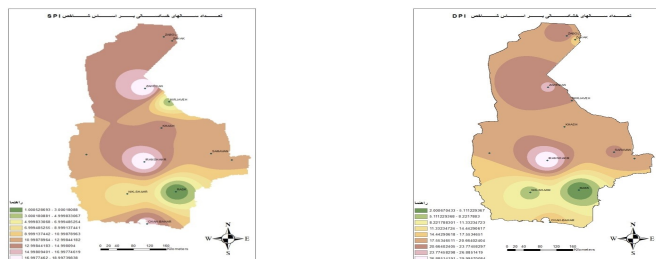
تعداد سالهای خشکسالی بر اساس شاخص SPI

راهنما
1.998529893 - 2.99616099
3.998168961 - 4.998553957
4.998553959 - 4.998456254
5.998456255 - 5.998137441
5.998137442 - 5.99812563
10.99876564 - 12.99564152
12.99564151 - 14.996804
14.99680451 - 16.99774819
16.9977482 - 18.99789836

N
W E
S
0 50 100 150
Kilometers

DPI
تعداد سالهای خشکسالی بر اساس شاخص

راهنما
2.330473423 - 5.11335567
5.11335568 - 8.22175803
8.22175804 - 11.33234723
11.33234724 - 14.44286917
14.44286918 - 17.5539601
17.55396011 - 20.66492404
20.66492405 - 23.77400297
23.77400298 - 26.8831416
26.8831417 - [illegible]

N
W E
S
0 50 100 150
Kilometers